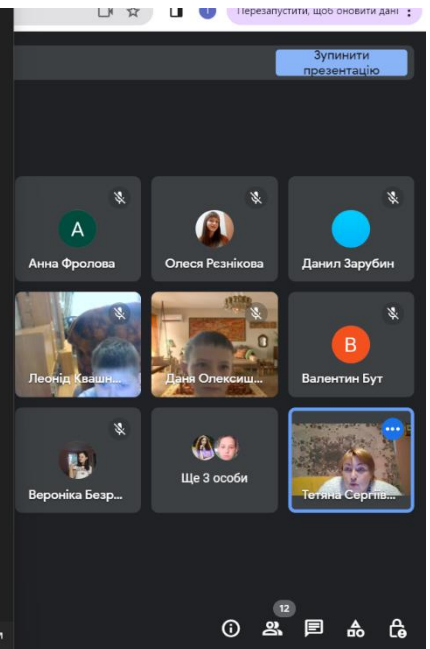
Перезапустити, щоб оновити дані

Зупинити презентацію

A
Анна Фролова

Олеся Резнікова

Данил Зарубин

Леонід Квашн...

Даня Олексиш...

B
Валентин Бут

Вероніка Безр...

Ще 3 особи

Тетяна Сергіїв...

12